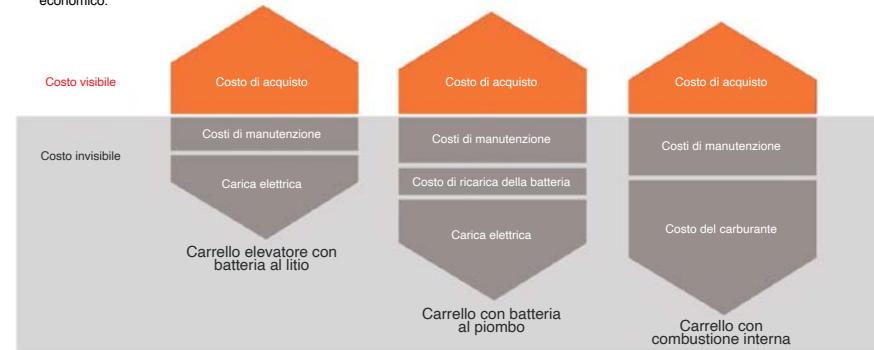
economico.

Costo visibile

Costo invisibile

Costo di acquisto

Costi di manutenzione

Carica elettrica

Carrello elevatore con batteria al litio

Costo di acquisto

Costi di manutenzione

Costo di ricarica della batteria

Carica elettrica

Carrello con batteria al piombo

Costo di acquisto

Costi di manutenzione

Costo del carburante

Carrello con combustione interna